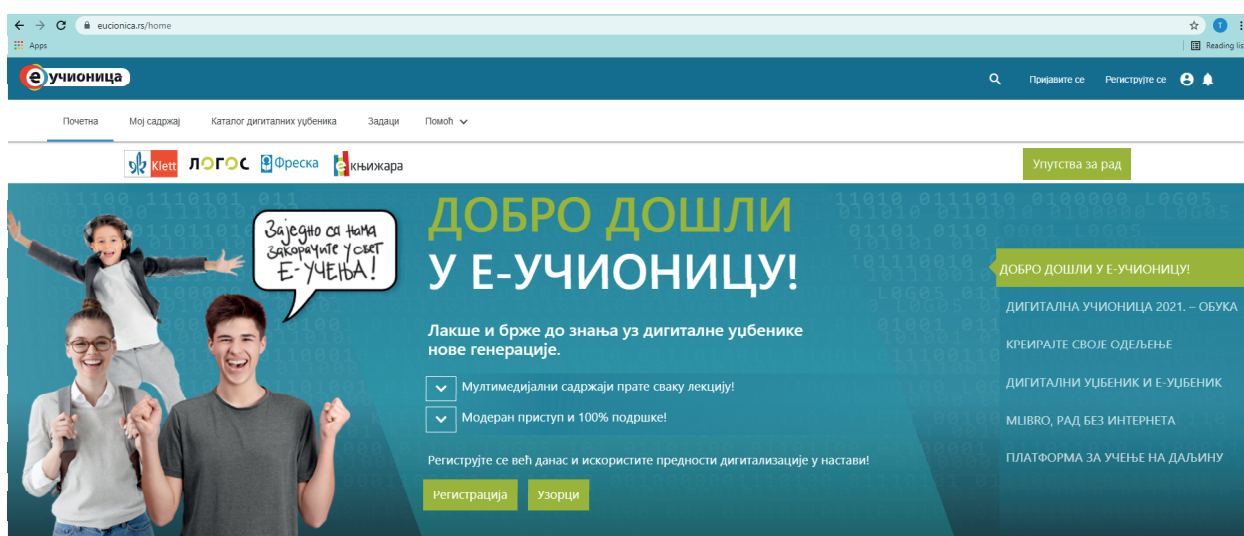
eucionica.rs/home
T
Apps
Reading list

е учионица
Пријавите се Регистујте се

Почетна Мој садржај Каталог дигиталних уџбеника Задаци Помоћ

Klett ЛОГОС Фреска е књижара
Упутства за рад

Заједно са нама закорачите у свет Е-УЧЕЊА!

ДОБРО ДОШЛИ
У Е-УЧИОНИЦУ!

Лакше и брже до знања уз дигиталне уџбенике нове генерације.

Мултимедијални садржаји прате сваку лекцију!
Модеран приступ и 100% подршке!

Региструјте се већ данас и искористите предности дигитализације у настави!

Регистрација Узорци

ДОБРО ДОШЛИ У Е-УЧИОНИЦУ!
ДИГИТАЛНА УЧИОНИЦА 2021. – ОБУКА
КРЕИРАЈТЕ СВОЈЕ ОДЕЉЕЊЕ
ДИГИТАЛНИ УЏБЕНИК И Е-УЏБЕНИК
MLIBRO, РАД БЕЗ ИНТЕРНЕТА
ПЛАТФОРМА ЗА УЧЕЊЕ НА ДАЉИНУ